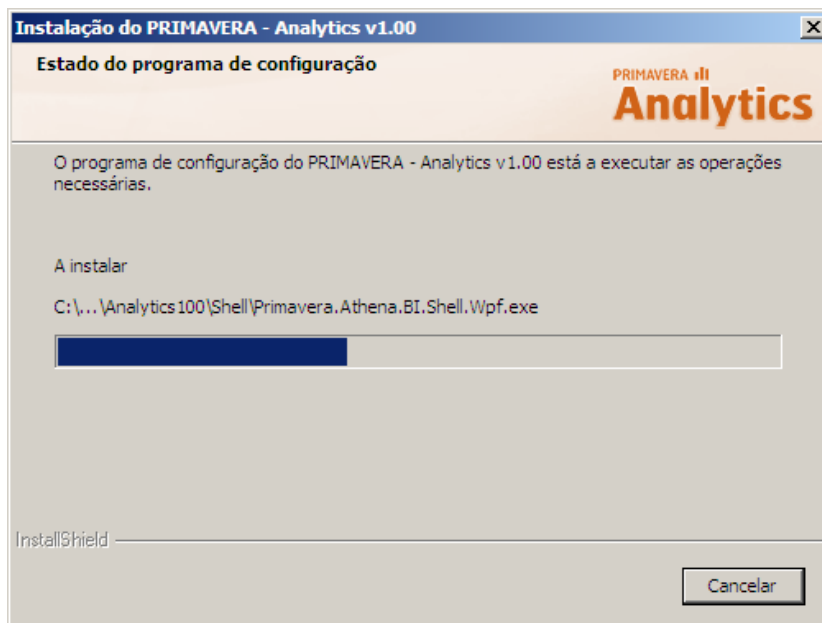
Instalação do PRIMAVERA - Analytics v1.00

Estado do programa de configuração

PRIMAVERA
Analytics

O programa de configuração do PRIMAVERA - Analytics v1.00 está a executar as operações necessárias.

A instalar

C:\...\Analytics100\Shell\Primavera.Athena.BI.Shell.Wpf.exe

InstallShield

Cancelar